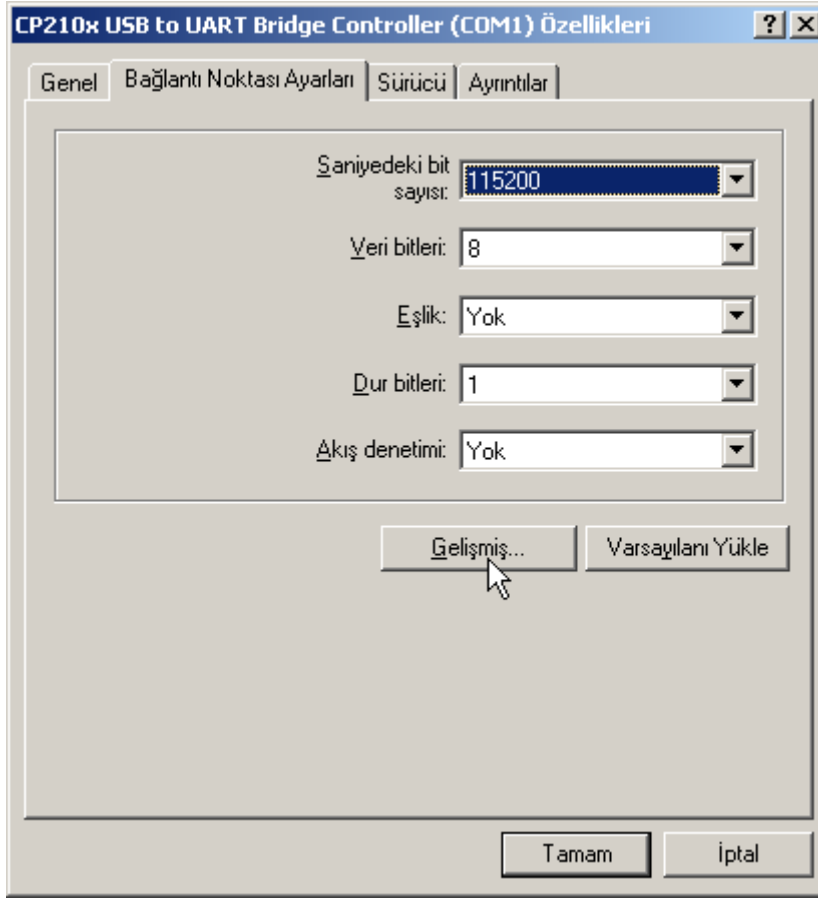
CP210x USB to UART Bridge Controller (COM1) Özellikleri
?
X

Genel
Bağlantı Noktası Ayarları
Sürücü
Ayrıntılar

Saniyedeki bit sayısı: 115200
Veri bitleri: 8
Eşlik: Yok
Dur bitleri: 1
Akış denetimi: Yok

Gelişmiş...
Varsayılanı Yükle

Tamam
İptal